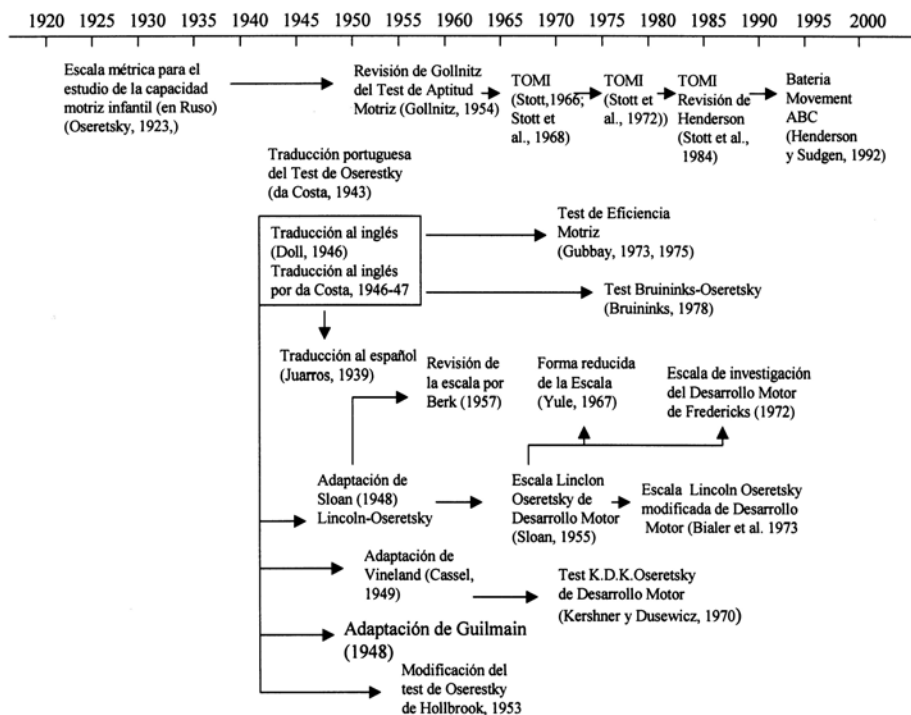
1920 1925 1930 1935 1940 1945 1950 1955 1960 1965 1970 1975 1980 1985 1990 1995 2000

Escala métrica para el estudio de la capacidad motriz infantil (en Ruso) (Oseretsky, 1923,)

Revisión de Gollnitz del Test de Aptitud Motriz (Gollnitz, 1954)

TOMI (Stott,1966; Stott et al., 1968)

TOMI (Stott et al., 1972))

TOMI Revisión de Henderson (Stott et al., 1984)

Bateria Movement ABC (Henderson y Sudgen, 1992)

Traducción portuguesa del Test de Oserestky (da Costa, 1943)

Traducción al inglés (Doll, 1946) Traducción al inglés por da Costa, 1946-47

Test de Eficiencia Motriz (Gubbay, 1973, 1975)

Test Bruininks-Oseretsky (Bruininks, 1978)

Traducción al español (Juarros, 1939)

Revisión de la escala por Berk (1957)

Forma reducida de la Escala (Yule, 1967)

Escala de investigación del Desarrollo Motor de Fredericks (1972)

Adaptación de Sloan (1948) Lincoln-Oseretsky

Escala Linclon Oseretsky de Desarrollo Motor (Sloan, 1955)

Escala Lincoln Oseretsky modificada de Desarrollo Motor (Bialer et al. 1973

Adaptación de Vineland (Cassel, 1949)

Test K.D.K.Oseretsky de Desarrollo Motor (Kershner y Dusewicz, 1970)

Adaptación de Guilmain (1948)

Modificación del test de Oserestky de Hollbrook, 1953